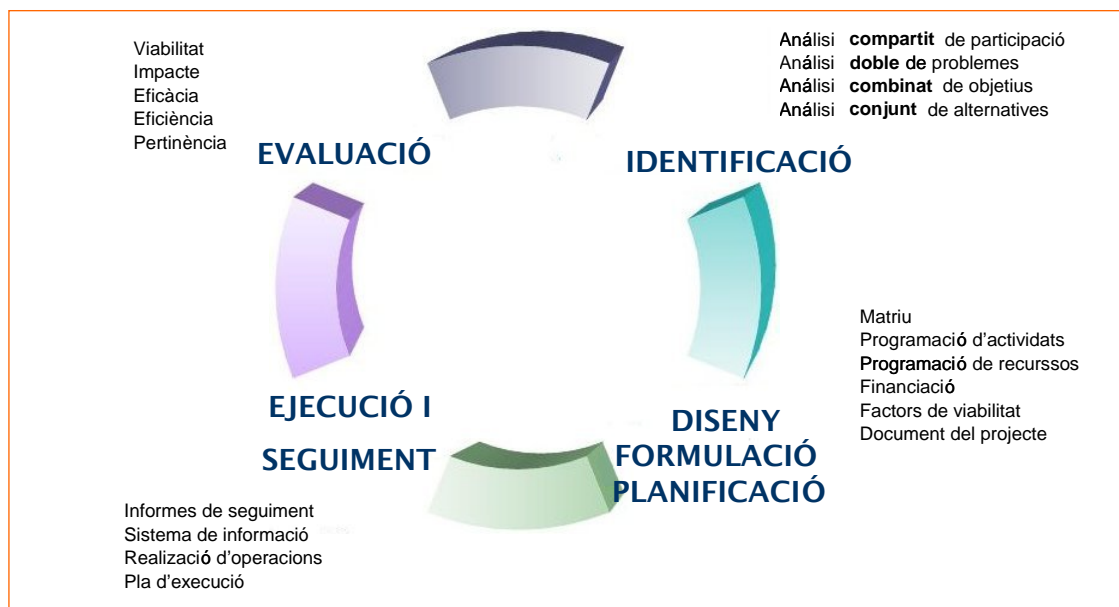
Viabilitat
Impacte
Eficàcia
Eficiència
Pertinència

EVALUACIÓ

Análisi **compartit** de participació
Análisi **doble de** problemes
Análisi **combinat** de objetius
Análisi **conjunt** de alternatives

IDENTIFICACIÓ

Matriu
Programació d'actividats
Programació de recurssos
Financiació
Factors de viabilitat
Document del projecte

DISENY
FORMULACIÓ
PLANIFICACIÓ

EJECUCIÓ I
SEGUIMENT

Informes de seguiment
Sistema de informació
Realizació d'operacions
Pla d'execució